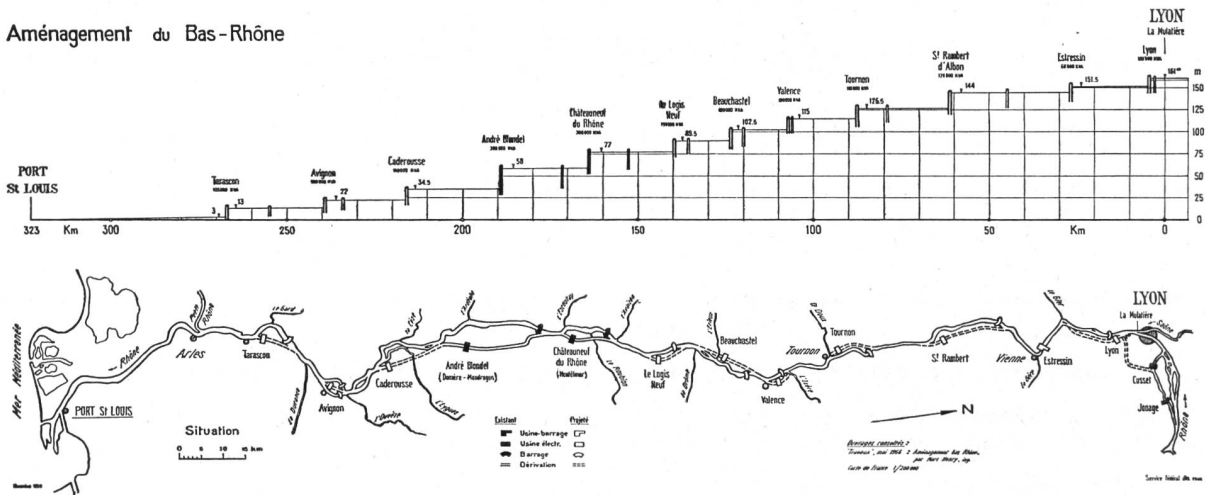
Aménagement du Bas-Rhône

LYON
La Mulatière

PORT
St LOUIS

Tarascon
13
3
Avignon
27
Caderousse
34.5
André Blondel
58
Châteauneuf du Rhône
77
Le Logis Neuf
89.5
Beauchastel
102.5
Valence
115
Tournon
126.5
St Rambert d'Albon
144
Estressin
151.5
Lyon
161

m
150
125
100
75
50
25
0

323 Km 300 250 200 150 100 50 Km 0

Mer Méditerranée
PORT St LOUIS
Rhône
Arles
Petit Rhône
Tarascon
Le Gard
La Durance
Avignon
Caderousse
L'Ouvèze
L'Aygues
Le Lez
André Blondel (Donzère-Mondragon)
L'Ardèche
Châteauneuf du Rhône (Montélimar)
Le Roubion
Le Logis Neuf
La Drôme
Beauchastel
L'Eyrieux
Valence
L'Isère
Le Doux
Tournon
Tournon
St Rambert
Vienne
Estressin
Le Gier
Lyon
La Mulatière
Saône
Cusset
Jonage
Rhône
L'Ain

Situation
0 5 10 15 km

Existant Projeté
Usine-barrage
Usine électr.
Barrage
Dérivation

N

Ouvrages consultés :
"Travaux", avril 1964 : Aménagement Bas Rhône, par Pierre Henry, ing.
Carte de France 1/200 000

Service fédéral des eaux